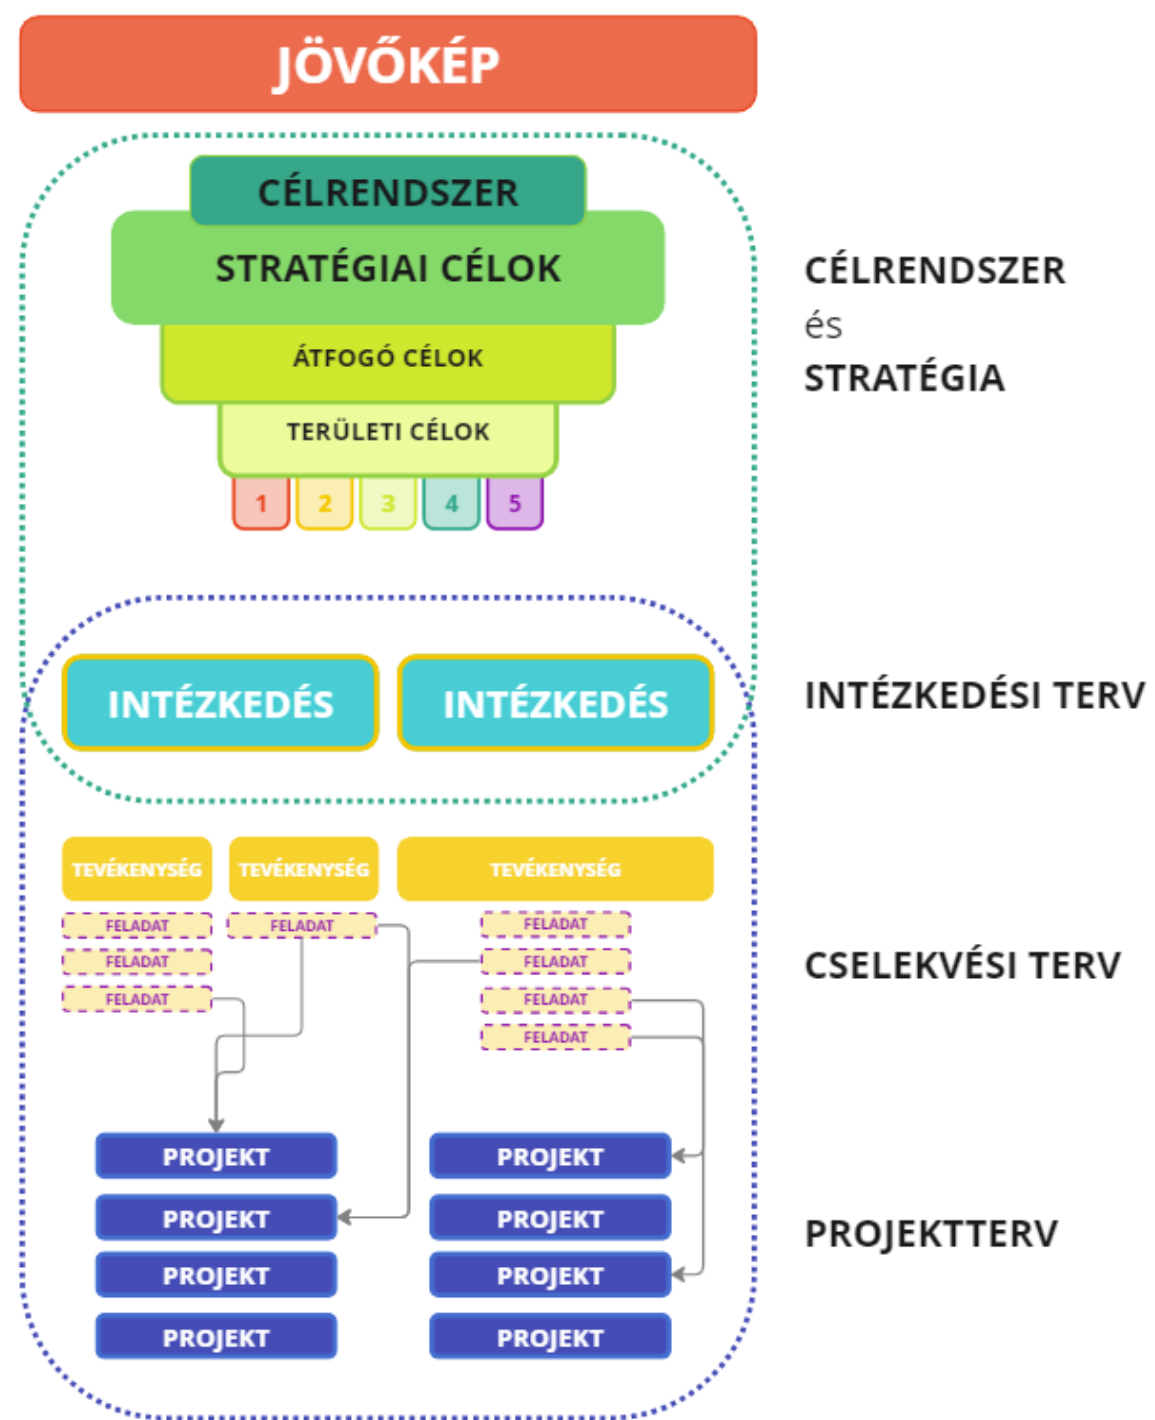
JÖVŐKÉP

CÉLRENDSZER

STRATÉGIAI CÉLOK

ÁTFOGÓ CÉLOK

TERÜLETI CÉLOK

1 2 3 4 5

CÉLRENDSZER
és
STRATÉGIA

INTÉZKEDÉS

INTÉZKEDÉS

INTÉZKEDÉSI TERV

TEVÉKENYSÉG

TEVÉKENYSÉG

TEVÉKENYSÉG

FELADAT
FELADAT
FELADAT

FELADAT

FELADAT
FELADAT
FELADAT
FELADAT

CSELEKVÉSI TERV

PROJEKT
PROJEKT
PROJEKT
PROJEKT

PROJEKT
PROJEKT
PROJEKT
PROJEKT

PROJEKTTERV